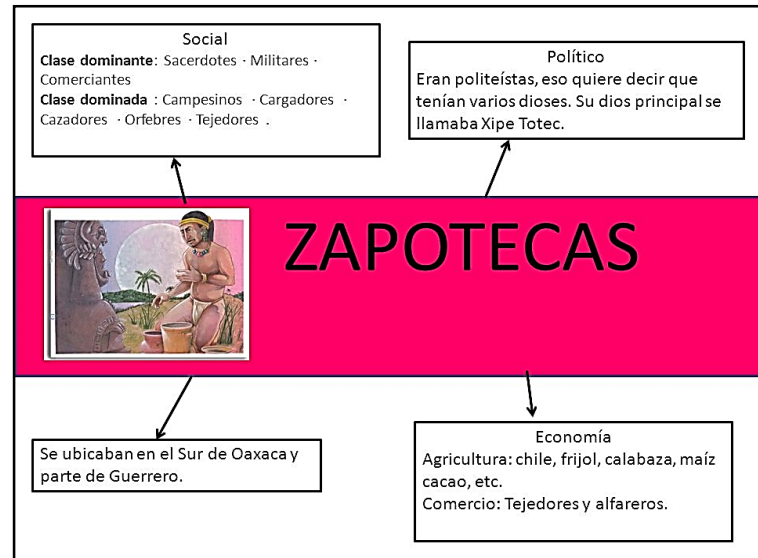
Social
**Clase dominante**: Sacerdotes · Militares · Comerciantes
**Clase dominada** : Campesinos · Cargadores · Cazadores · Orfebres · Tejedores .

Político
Eran politeístas, eso quiere decir que tenían varios dioses. Su dios principal se llamaba Xipe Totec.

ZAPOTECAS

Se ubicaban en el Sur de Oaxaca y parte de Guerrero.

Economía
Agricultura: chile, frijol, calabaza, maíz cacao, etc.
Comercio: Tejedores y alfareros.